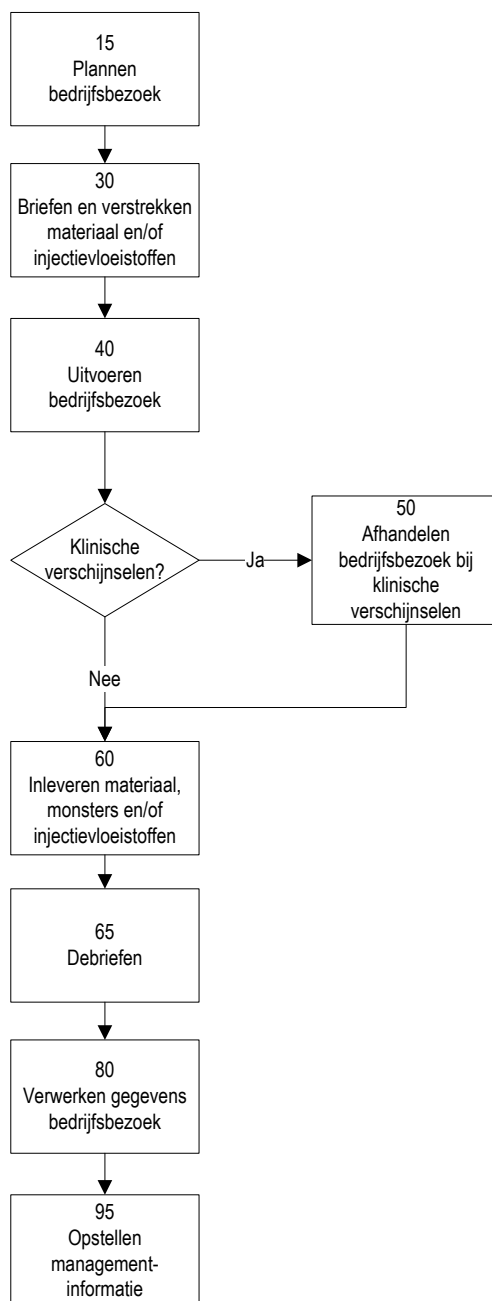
15
Plannen bedrijfsbezoek

30
Briefen en verstrekken materiaal en/of injectievloeistoffen

40
Uitvoeren bedrijfsbezoek

Klinische verschijnselen?

Ja

50
Afhandelen bedrijfsbezoek bij klinische verschijnselen

Nee

60
Inleveren materiaal, monsters en/of injectievloeistoffen

65
Debriefen

80
Verwerken gegevens bedrijfsbezoek

95
Opstellen management-informatie